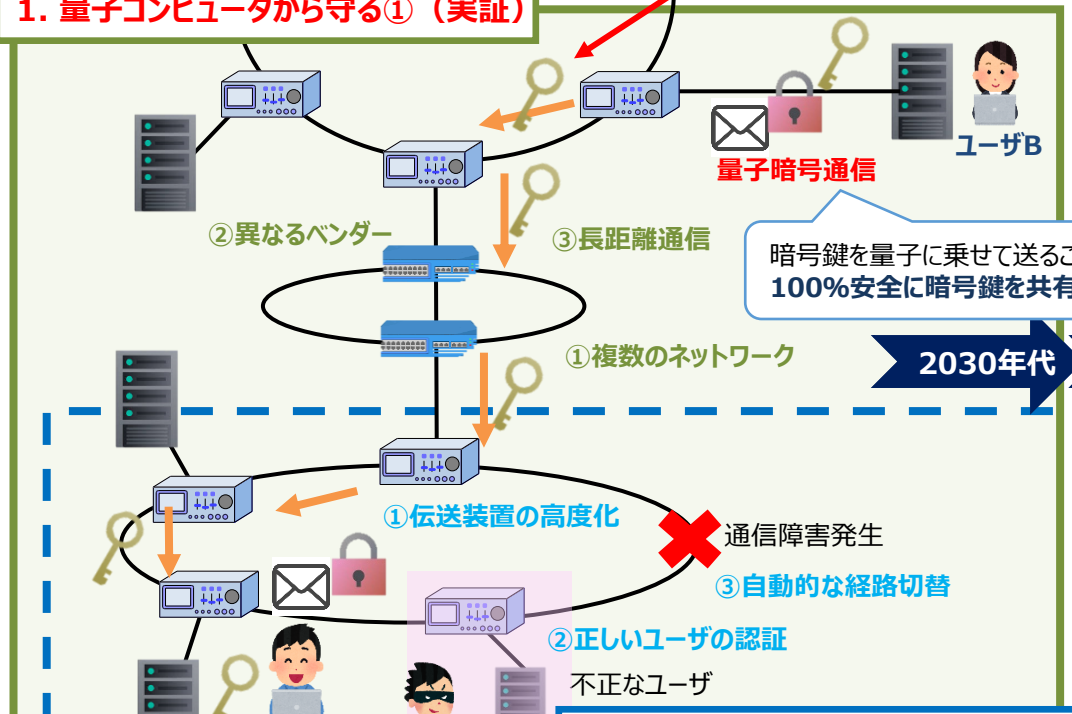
1. 量子コンピュータから守る①（実証）

ユーザB

量子暗号通信

②異なるベンダー

③長距離通信

暗号鍵を量子に乗せて送るこ
100%安全に暗号鍵を共有

①複数のネットワーク

2030年代

①伝送装置の高度化

通信障害発生

③自動的な経路切替

②正しいユーザの認証

不正なユーザ